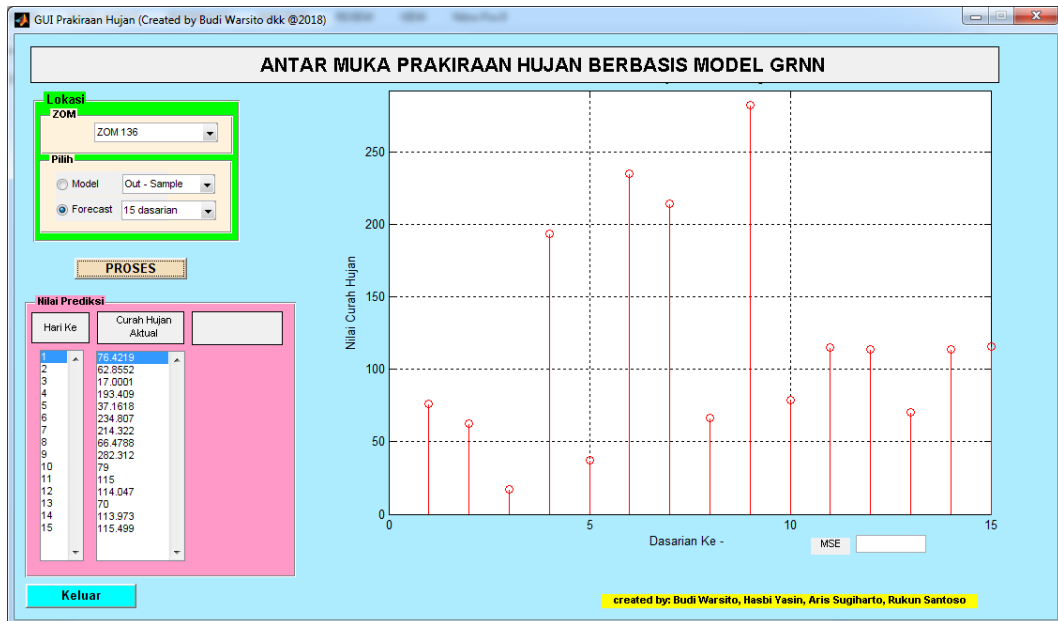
GUI Prakiraan Hujan (Created by Budi Warsito dkk @2018)

ANTAR MUKA PRAKIRAAN HUJAN BERBASIS MODEL GRNN

Lokasi
ZOM
ZOM 136
Pilih
Model Out - Sample
Forecast 15 dasarian

PROSES

Nilai Prediksi
Hari Ke
Curah Hujan Aktual

| Hari Ke | Curah Hujan Aktual |
|---|---|
| 1 | 76.4219 |
| 2 | 62.8552 |
| 3 | 17.0001 |
| 4 | 193.409 |
| 5 | 37.1618 |
| 6 | 234.807 |
| 7 | 214.322 |
| 8 | 66.4788 |
| 9 | 282.312 |
| 10 | 79 |
| 11 | 115 |
| 12 | 114.047 |
| 13 | 70 |
| 14 | 113.973 |
| 15 | 115.499 |

Keluar

Nilai Curah Hujan
250
200
150
100
50
0
0
5
10
15
Dasarian Ke -

MSE

created by: Budi Warsito, Hasbi Yasin, Aris Sugiharto, Rukun Santoso